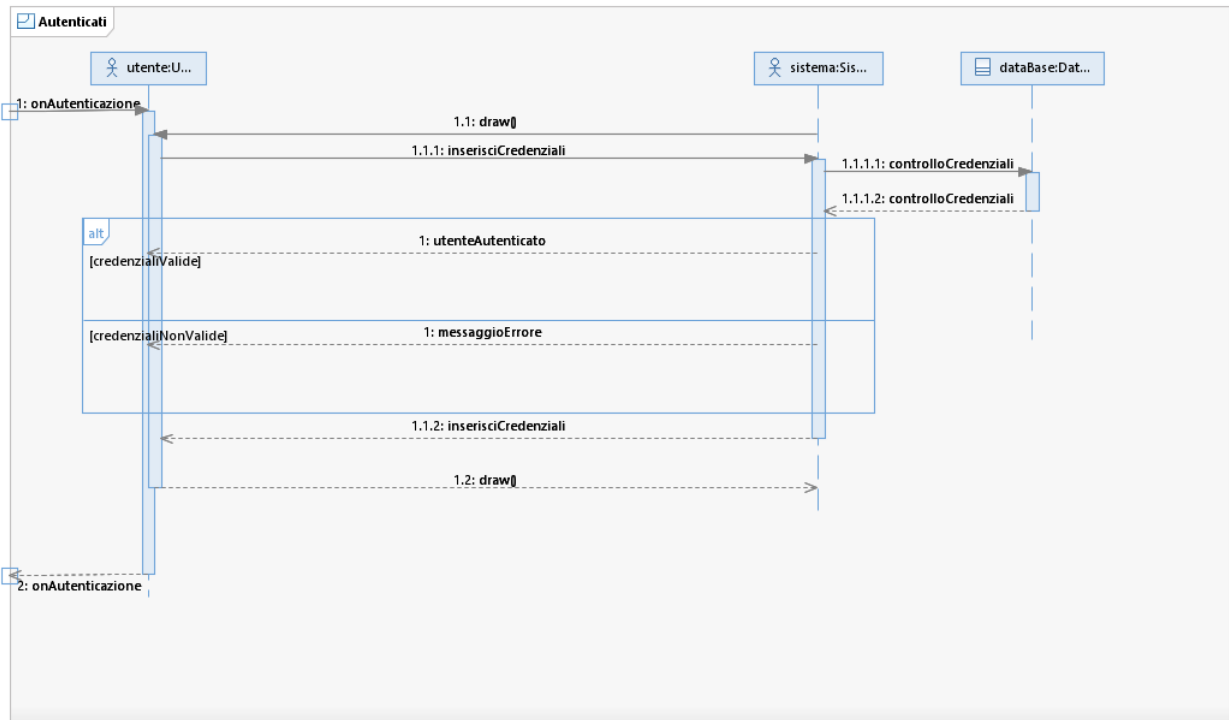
Autenticati

utente:U...

sistema:Sis...

dataBase:Dat...

1: onAutenticazione

1.1: draw()

1.1.1: inserisciCredenziali

1.1.1.1: controlloCredenziali

1.1.1.2: controlloCredenziali

alt

1: utenteAutenticato

[credenzialiValide]

[credenzialiNonValide]

1: messaggioErrore

1.1.2: inserisciCredenziali

1.2: draw()

2: onAutenticazione